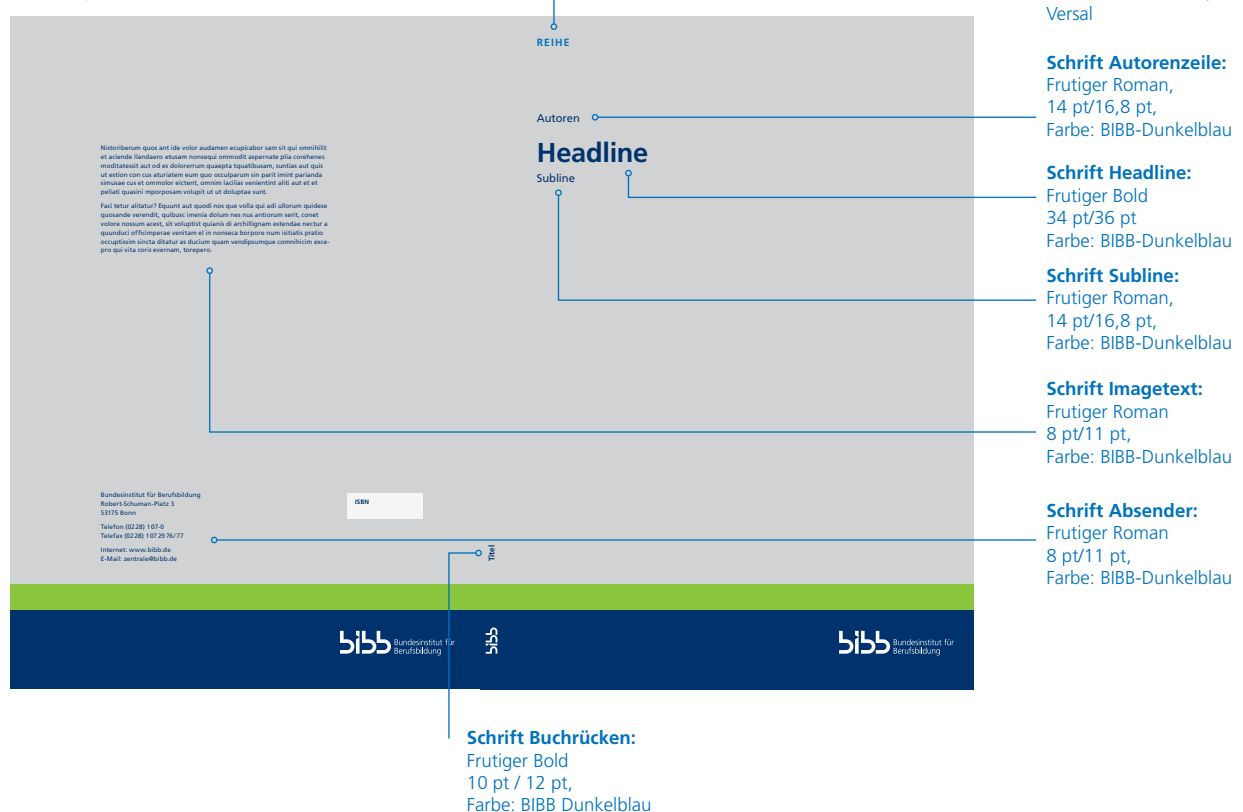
REIHE

Autoren

Headline

Subline

Nistoriberum quos ant ide volor audamen ecupicabor sam sit qui omnihilit et aciende llandaero etusam nonsequi ommodit aspernate plia corehenes moditatessit aut od es dolorerrum quaepta tquatibusam, suntias aut quis ut estion con cus aturiatem eum quo occulparum sin parit imint parianda simusae cus et ommolor eictent, omnim lacilias venientint aliti aut et et peliati quasini mporposam volupit ut ut doluptae sunt.

Faci tetur alitatur? Equunt aut quodi nos que volla qui adi ullorum quidese quosande verendit, quibusc imenia dolum nes nus antiorum serit, conet volore nossum acest, sit voluptist quianis di archillignam estendae nectur a quunduci officimperae venitam el in nonseca borpore num isitiatis pratio occuptissim sincta ditatur as ducium quam vendipsumque comnihicim excepro qui vita coris evernam, torepero.

Bundesinstitut für Berufsbildung
Robert-Schuman-Platz 3
53175 Bonn

Telefon (02 28) 107-0
Telefax (02 28) 107 29 76/77

Internet: www.bibb.de
E-Mail: zentrale@bibb.de

ISBN

Titel

bibb Bundesinstitut für Berufsbildung

bibb

bibb Bundesinstitut für Berufsbildung

Versal

Schrift Autorenzeile:
Frutiger Roman,
14 pt/16,8 pt,
Farbe: BIBB-Dunkelblau

Schrift Headline:
Frutiger Bold
34 pt/36 pt
Farbe: BIBB-Dunkelblau

Schrift Subline:
Frutiger Roman,
14 pt/16,8 pt,
Farbe: BIBB-Dunkelblau

Schrift Imagetext:
Frutiger Roman
8 pt/11 pt,
Farbe: BIBB-Dunkelblau

Schrift Absender:
Frutiger Roman
8 pt/11 pt,
Farbe: BIBB-Dunkelblau

Schrift Buchrücken:
Frutiger Bold
10 pt / 12 pt,
Farbe: BIBB Dunkelblau